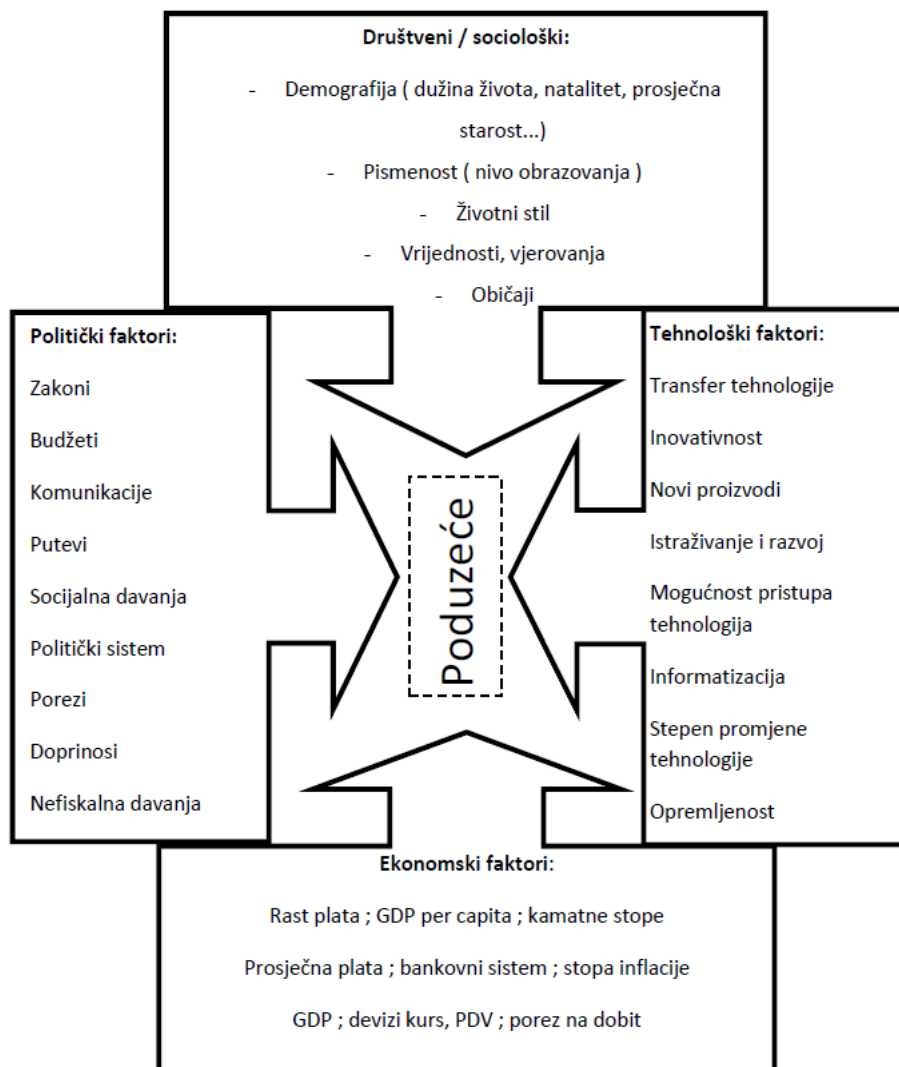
Društveni / sociološki:

- Demografija ( dužina života, natalitet, prosječna starost...)
- Pismenost ( nivo obrazovanja )
- Životni stil
- Vrijednosti, vjerovanja
- Običaji

Politički faktori:

Zakoni

Budžeti

Komunikacije

Putevi

Socijalna davanja

Politički sistem

Porezi

Doprinosi

Nefiskalna davanja

Poduzeće

Tehnološki faktori:

Transfer tehnologije

Inovativnost

Novi proizvodi

Istraživanje i razvoj

Mogućnost pristupa tehnologija

Informatizacija

Stepen promjene tehnologije

Opremljenost

Ekonomski faktori:

Rast plata ; GDP per capita ; kamatne stope

Prosječna plata ; bankovni sistem ; stopa inflacije

GDP ; devizi kurs, PDV ; porez na dobit